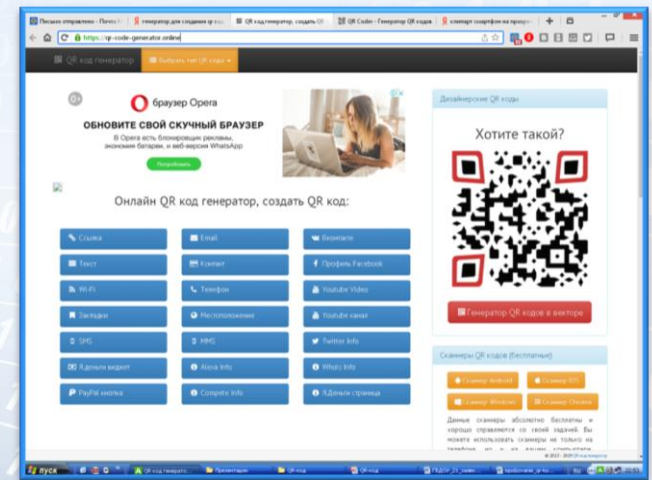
Письмо отправлено - Почта | генератор для создания qr-ко | QR код генератор, создать QR | QR Coder - Генератор QR кодов | элемент смартфон на прогр

https://qr-code-generator.online

QR код генератор | Выбрать тип QR кода

браузер Opera
ОБНОВИТЕ СВОЙ СКУЧНЫЙ БРАУЗЕР
В Opera есть блокировщик рекламы, экономия батареи, и веб-версия WhatsApp
Попробовать

Онлайн QR код генератор, создать QR код:

| Ссылка | Email | Вконтакте |
|---|---|---|
| Текст | Контакт | Профиль Facebook |
| Wi-Fi | Телефон | Youtube Video |
| Закладки | Местоположение | Youtube канал |
| SMS | MMS | Twitter Info |
| Я.Деньги виджет | Alexa Info | Whois Info |
| PayPal кнопка | Compete Info | Я.Деньги страница |

Дизайнерские QR коды

Хотите такой?

Генератор QR кодов в векторе

Сканеры QR кодов (бесплатные)

Сканер Android | Сканер iOS
Сканер Windows | Сканер Онлайн

Данные сканеры абсолютно бесплатны и хорошо справляются со своей задачей. Вы можете использовать сканеры не только на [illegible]

пуск | QR код генерато... | Презентации | QR-кода | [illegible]